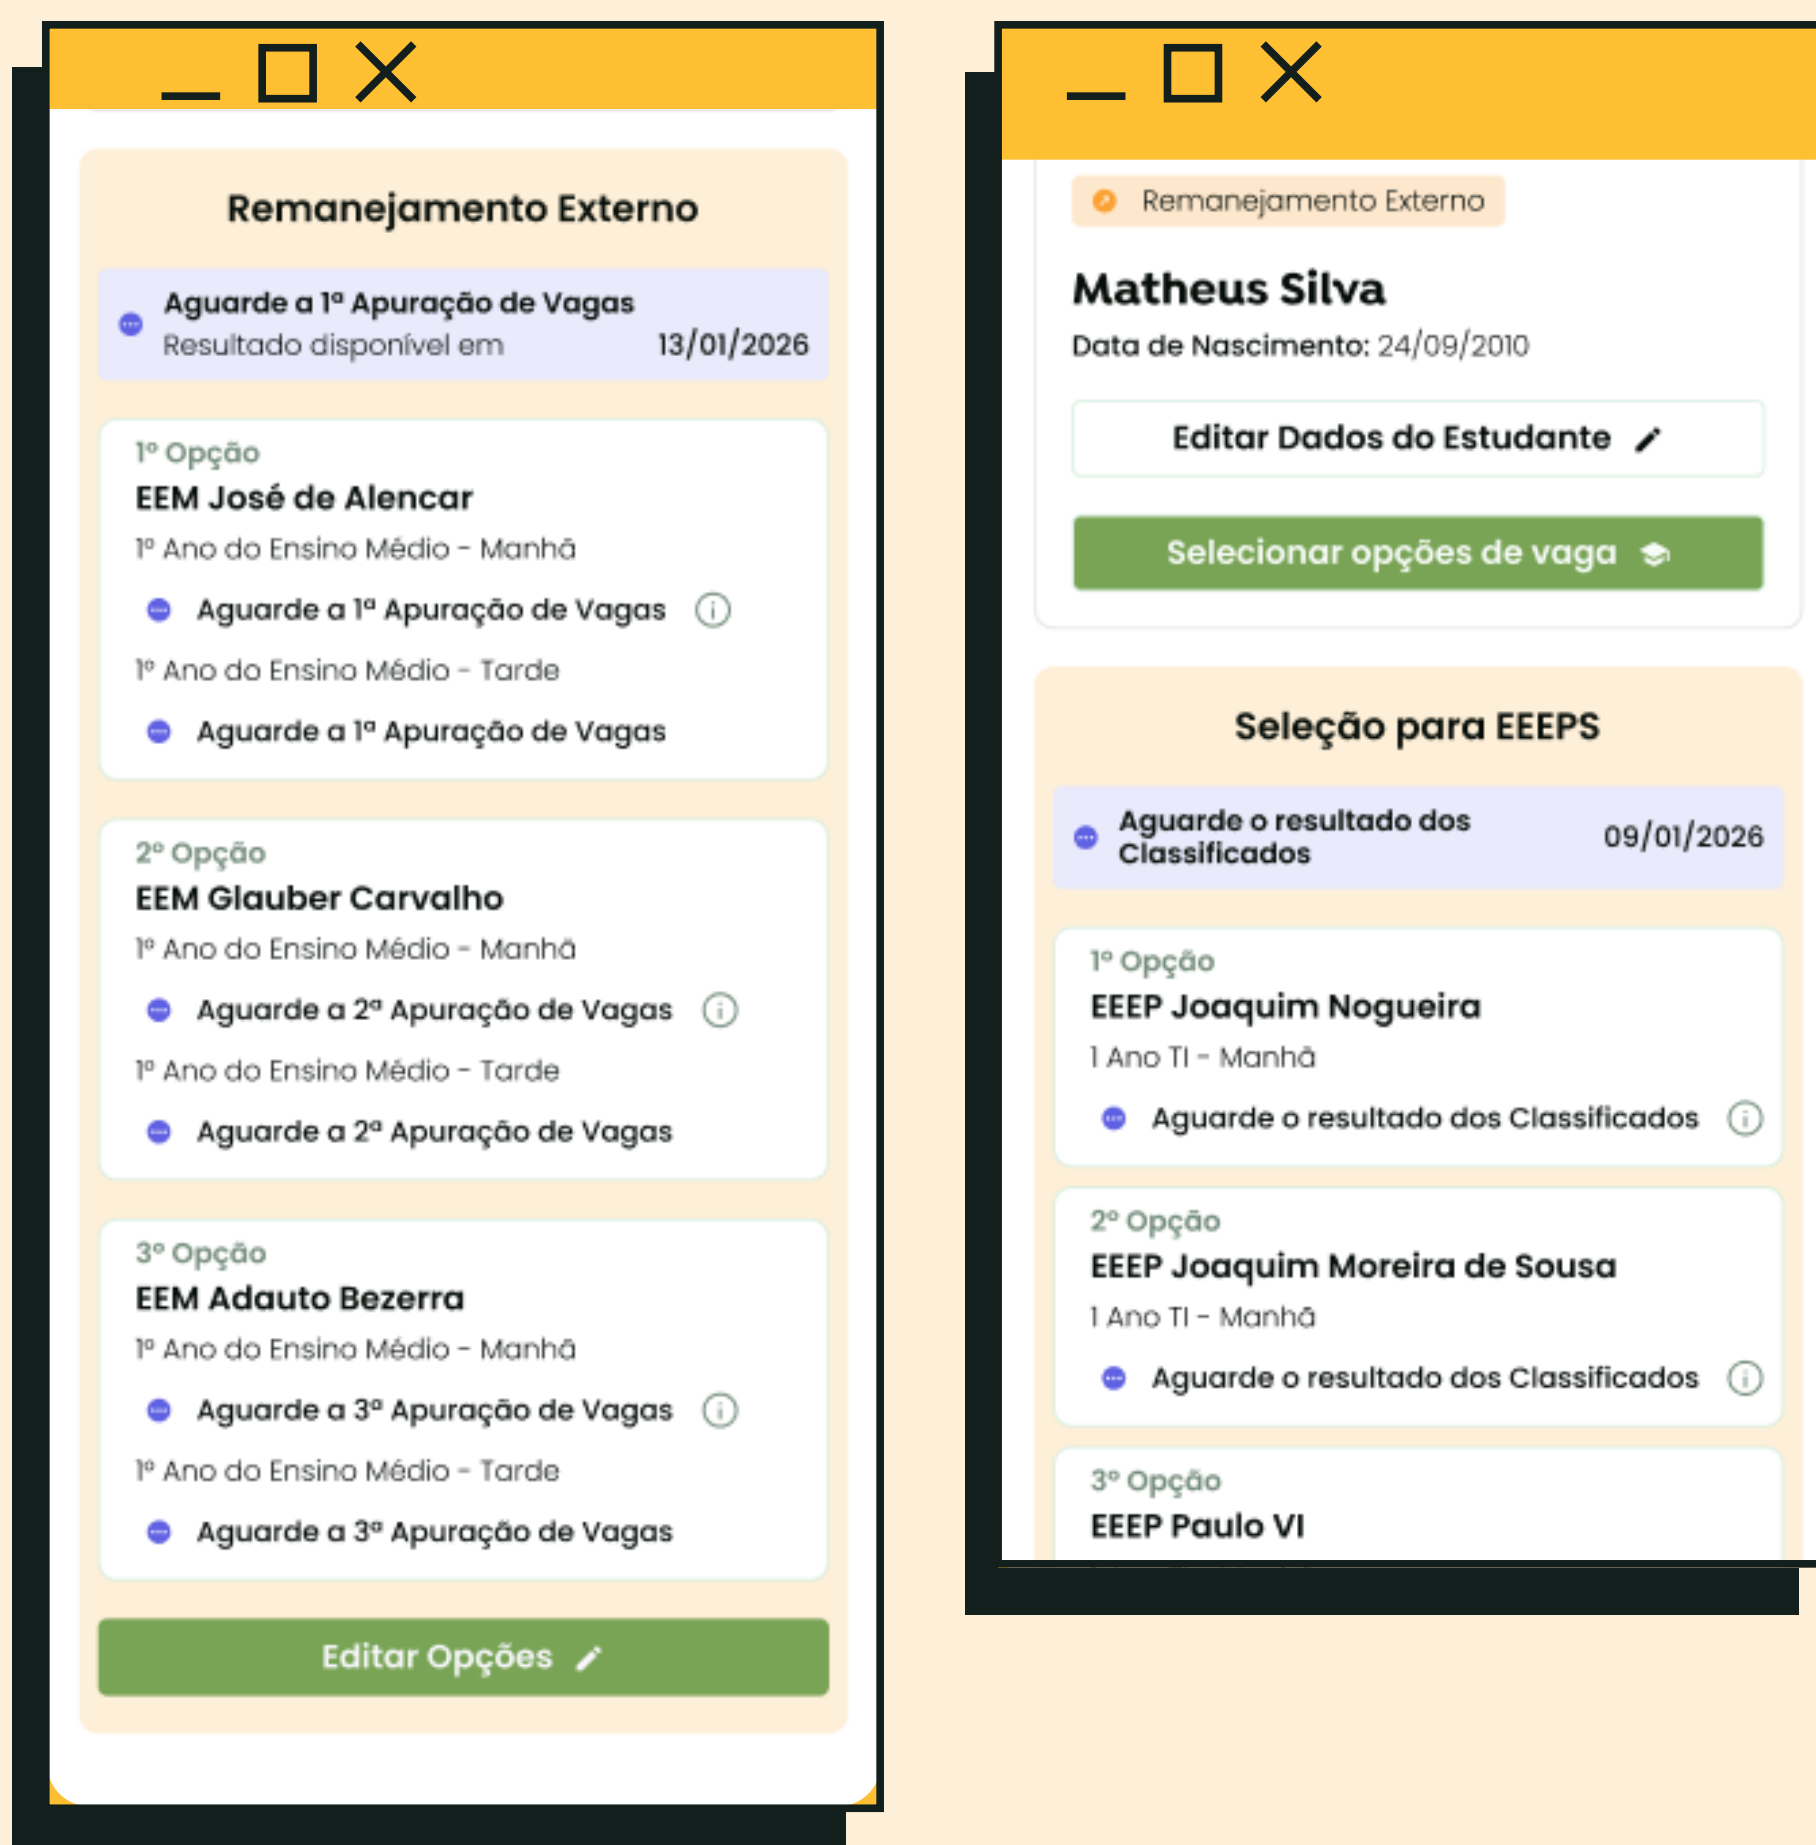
Remanejamento Externo

Aguarde a 1ª Apuração de Vagas
Resultado disponível em 13/01/2026

1º Opção
EEM José de Alencar
1º Ano do Ensino Médio - Manhã
Aguarde a 1ª Apuração de Vagas
1º Ano do Ensino Médio - Tarde
Aguarde a 1ª Apuração de Vagas

2º Opção
EEM Glauber Carvalho
1º Ano do Ensino Médio - Manhã
Aguarde a 2ª Apuração de Vagas
1º Ano do Ensino Médio - Tarde
Aguarde a 2ª Apuração de Vagas

3º Opção
EEM Adauto Bezerra
1º Ano do Ensino Médio - Manhã
Aguarde a 3ª Apuração de Vagas
1º Ano do Ensino Médio - Tarde
Aguarde a 3ª Apuração de Vagas

Editar Opções

Remanejamento Externo

Matheus Silva
Data de Nascimento: 24/09/2010

Editar Dados do Estudante

Selecionar opções de vaga

Seleção para EEEPS

Aguarde o resultado dos Classificados 09/01/2026

1º Opção
EEEP Joaquim Nogueira
1 Ano TI - Manhã
Aguarde o resultado dos Classificados

2º Opção
EEEP Joaquim Moreira de Sousa
1 Ano TI - Manhã
Aguarde o resultado dos Classificados

3º Opção
EEEP Paulo VI